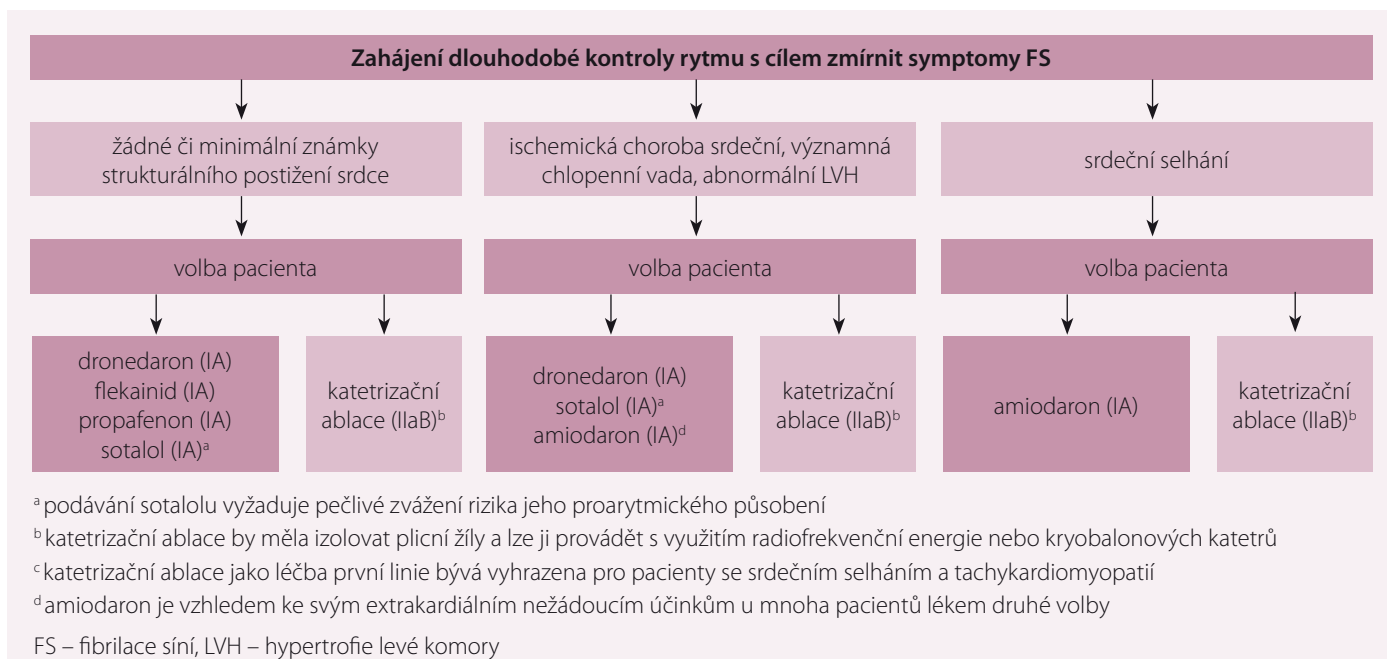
Zahájení dlouhodobé kontroly rytmu s cílem zmírnit symptomy FS

žádné či minimální známky strukturálního postižení srdce

ischemická choroba srdeční, významná chlopenní vada, abnormální LVH

srdeční selhání

volba pacienta

volba pacienta

volba pacienta

dronedaron (IA)
flekainid (IA)
propafenon (IA)
sotalol (IA)$^{a}$

katetrizační ablace (IIaB)$^{b}$

dronedaron (IA)
sotalol (IA)$^{a}$
amiodaron (IA)$^{d}$

katetrizační ablace (IIaB)$^{b}$

amiodaron (IA)

katetrizační ablace (IIaB)$^{b}$

$^{a}$ podávání sotalolu vyžaduje pečlivé zvážení rizika jeho proarytmického působení

$^{b}$ katetrizační ablace by měla izolovat plicní žíly a lze ji provádět s využitím radiofrekvenční energie nebo kryobalonových katetrů

$^{c}$ katetrizační ablace jako léčba první linie bývá vyhrazena pro pacienty se srdečním selháním a tachykardiomyopatií

$^{d}$ amiodaron je vzhledem ke svým extrakardiálním nežádoucím účinkům u mnoha pacientů lékem druhé volby

FS – fibrilace síní, LVH – hypertrofie levé komory